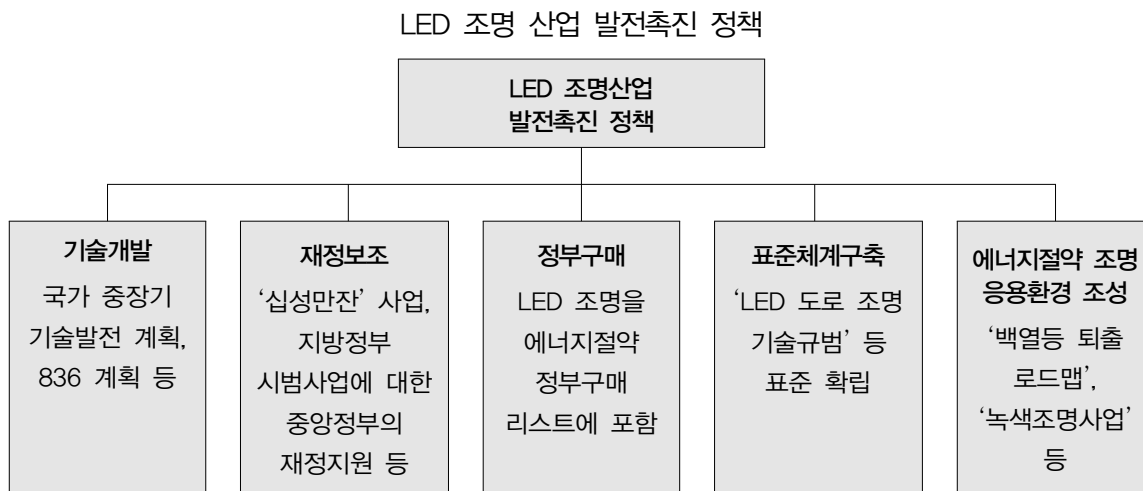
LED 조명 산업 발전촉진 정책

LED 조명산업 발전촉진 정책

기술개발
국가 중장기 기술발전 계획, 836 계획 등

재정보조
'십성만잔' 사업, 지방정부 시범사업에 대한 중앙정부의 재정지원 등

정부구매
LED 조명을 에너지절약 정부구매 리스트에 포함

표준체계구축
'LED 도로 조명 기술규범' 등 표준 확립

에너지절약 조명 응용환경 조성
'백열등 퇴출 로드맵', '녹색조명사업' 등